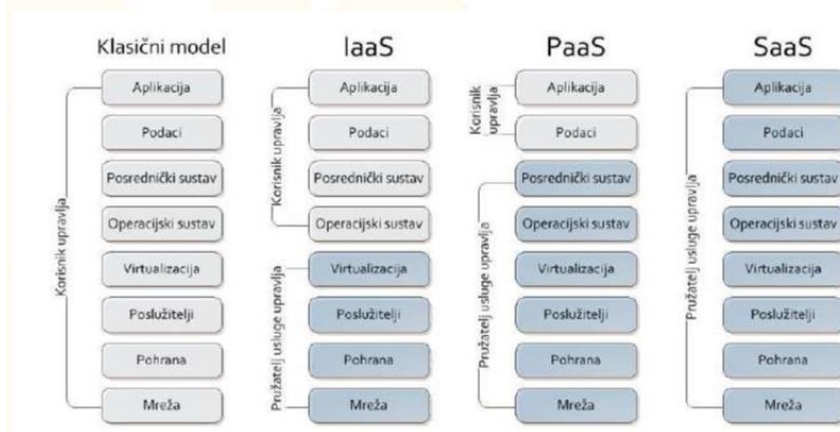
Klasični model

Korisnik upravlja

Aplikacija

Podaci

Posrednički sustav

Operacijski sustav

Virtualizacija

Poslužitelji

Pohrana

Mreža

IaaS

Korisnik upravlja

Aplikacija

Podaci

Posrednički sustav

Operacijski sustav

Pružatelj usluge upravlja

Virtualizacija

Poslužitelji

Pohrana

Mreža

PaaS

Korisnik upravlja

Aplikacija

Podaci

Pružatelj usluge upravlja

Posrednički sustav

Operacijski sustav

Virtualizacija

Poslužitelji

Pohrana

Mreža

SaaS

Pružatelj usluge upravlja

Aplikacija

Podaci

Posrednički sustav

Operacijski sustav

Virtualizacija

Poslužitelji

Pohrana

Mreža